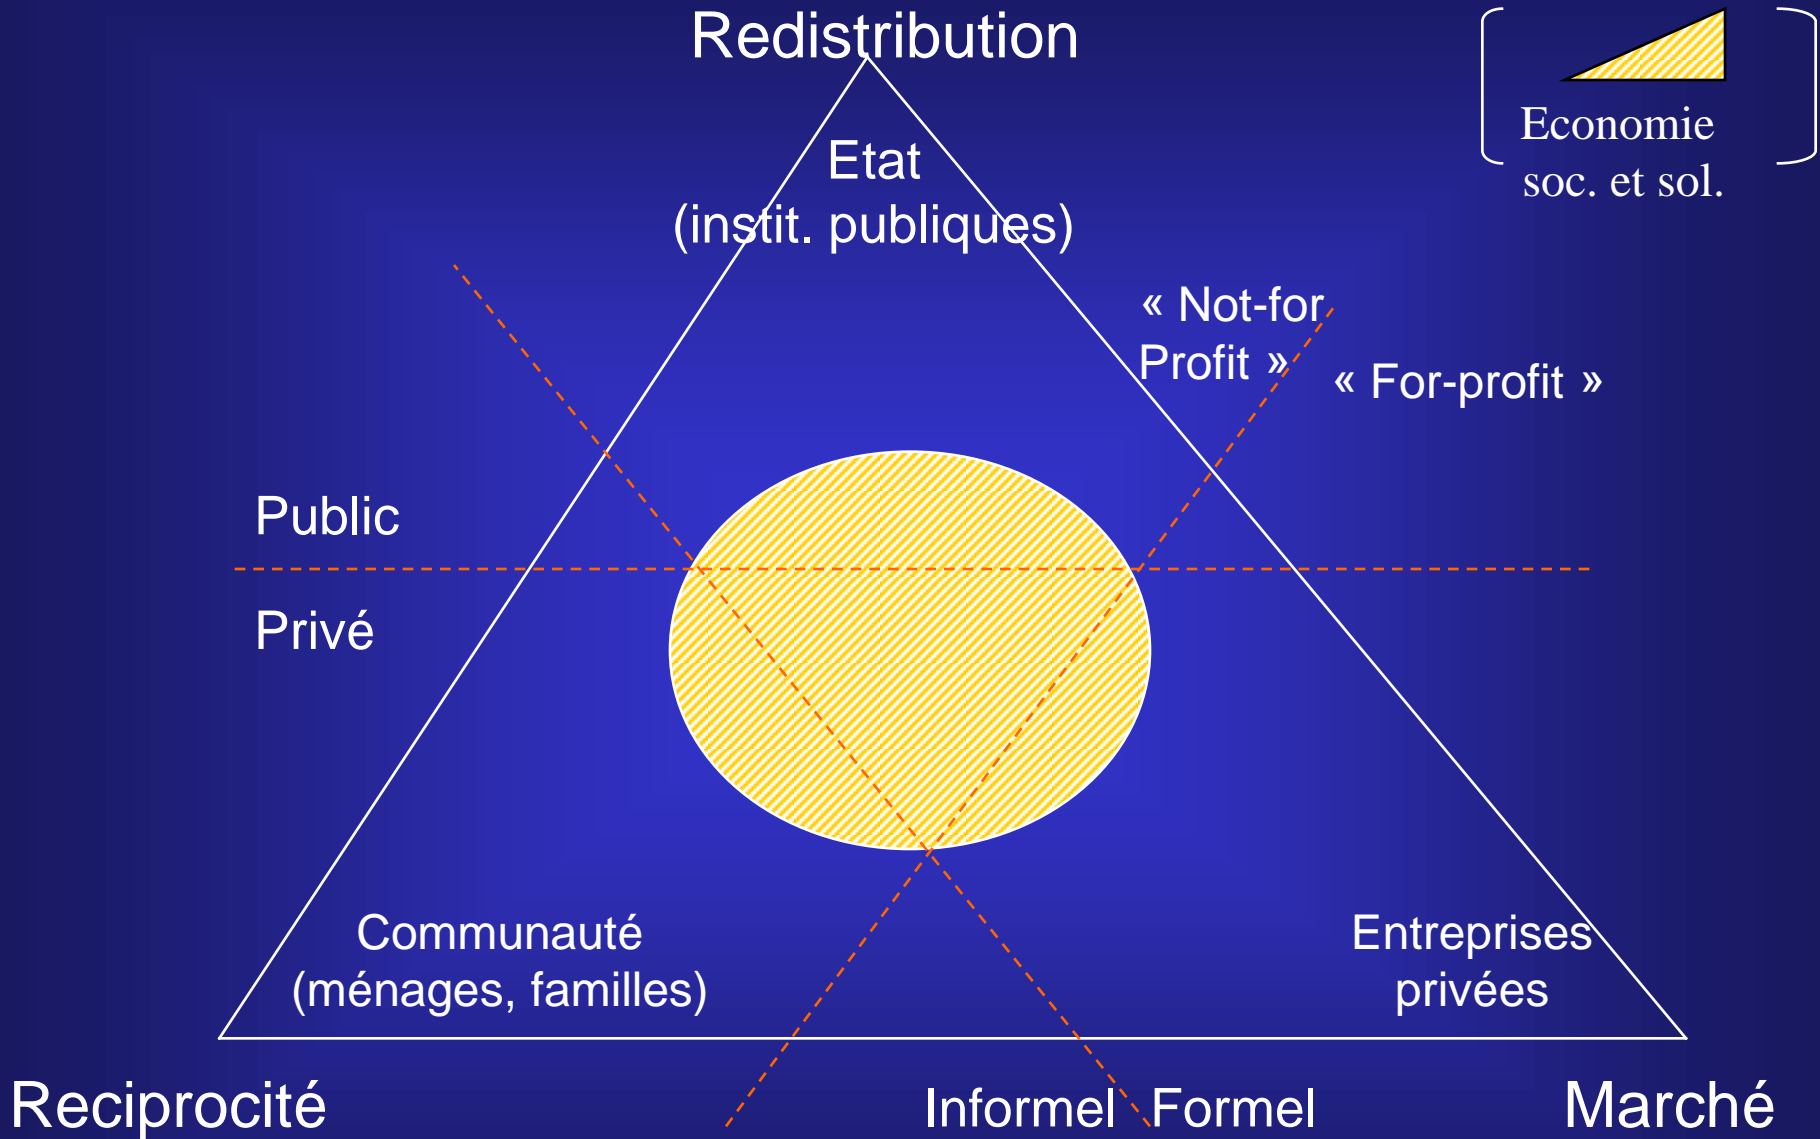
Redistribution

Economie soc. et sol.

Etat
(instit. publiques)

« Not-for Profit »

« For-profit »

Public

Privé

Communauté
(ménages, familles)

Entreprises
privées

Reciprocité

Informel

Formel

Marché